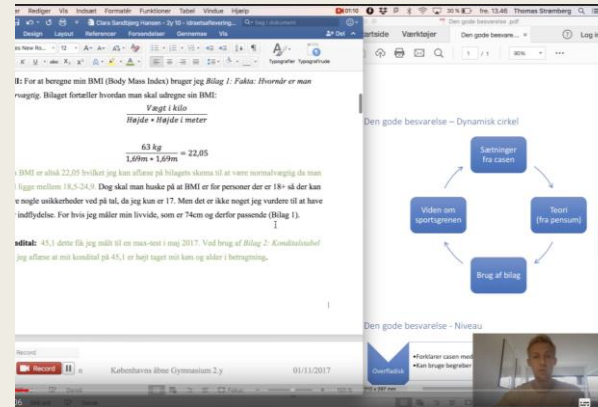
ler Rediger Vis Indsæt Formater Funktioner Tabel Vindue Hjælp
Clara Sandbjerg Hansen - 2y 10 - Idrætsaflevering...
fre. 13.46 Thomas Stramberg
Den gode besvarelse.pdf
Layout Referencer Forsendelser Gennemse Vis
Del
Typografier Typografirude
Startside Værktøjer Den gode besvare...
1 / 1
90%
Log ind

BMI: For at beregne min BMI (Body Mass Index) bruger jeg Bilag 1: Fakta: Hvornår er man overvægtig. Bilaget fortæller hvordan man skal udregne sin BMI:

$\frac{Vægt\ i\ kilo}{Højde * Højde\ i\ meter}$

$\frac{63\ kg}{1,69m * 1,69m} = 22,05$

BMI er altså 22,05 hvilket jeg kan aflæse på bilagets skema til at være normalvægtig da man ligge mellem 18,5-24,9. Dog skal man huske på at BMI er for personer der er 18+ så der kan nogle usikkerheder ved på tal, da jeg kun er 17. Men det er ikke noget jeg vurdere til at have indflydelse. For hvis jeg måler min livvide, som er 74cm og derfor passende (Bilag 1).

Kondital: 45,1 dette fik jeg målt til en max-test i maj 2017. Ved brug af Bilag 2: Konditalstabel jeg aflæse at mit kondital på 45,1 er højt taget min køn og alder i betragtning.

Record
Record
Københavns åbne Gymnasium 2.y
01/11/2017

Den gode besvarelse – Dynamisk cirkel

Sætninger fra casen

Teori (fra pensum)

Brug af bilag

Viden om sportsgrenen

Den gode besvarelse - Niveau

Overfladisk

•Forklarer casen med
•Kan bruge begreber